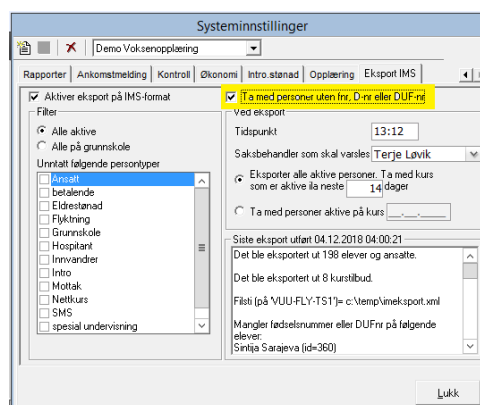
Systeminnstillinger

Demo Voksenopplæring

Rapporter | Ankomstmelding | Kontroll | Økonomi | Intro.stønad | Opplæring | Eksport IMS

Aktiver eksport på IMS-format

Ta med personer uten fnr, D-nr eller DUF-nr

Filter

Alle aktive

Alle på grunnskole

Unntatt følgende persontyper

Ansatt
betalende
Eldrestønad
Flyktning
Grunnskole
Hospitant
Innvandrer
Intro
Mottak
Nettkurs
SMS
spesial undervisning

Ved eksport

Tidspunkt 13:12

Saksbehandler som skal varsles Terje Løvik

Eksporter alle aktive personer. Ta med kurs som er aktive ila neste 14 dager

Ta med personer aktive på kurs __.__.____

Siste eksport utført 04.12.2018 04:00:21

Det ble eksportert ut 198 elever og ansatte.

Det ble eksportert ut 8 kurstilbud.

Filsti (på 'VUU-FLY-TS1')= c:\temp\imeksport.xml

Mangler fødselsnummer eller DUFnr på følgende elever:
Sintija Sarajeva (id=360)

Lukk